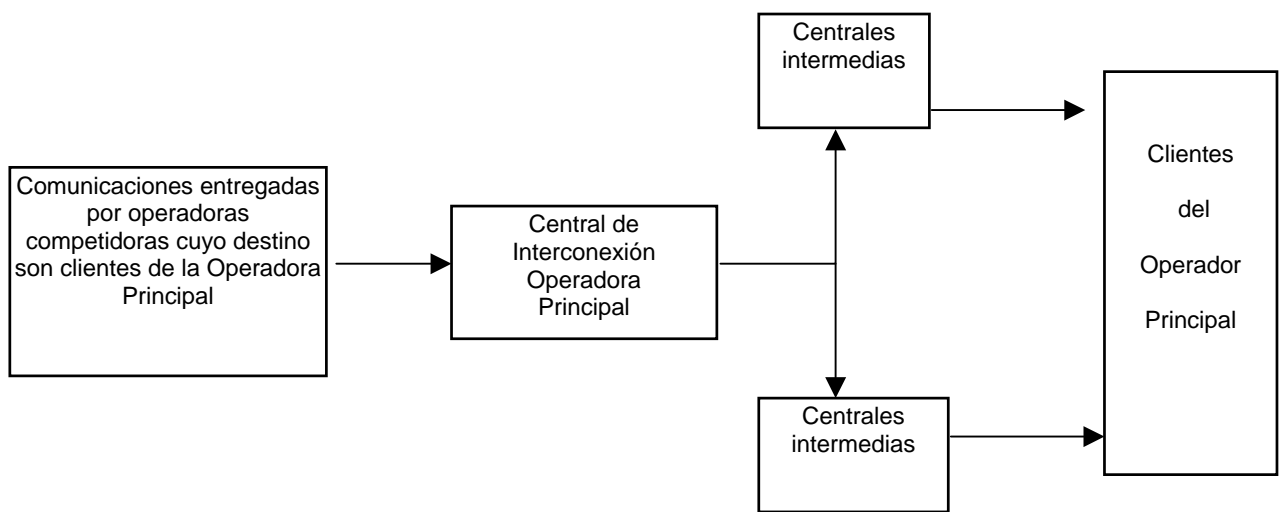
Comunicaciones entregadas por operadoras competidoras cuyo destino son clientes de la Operadora Principal

Central de Interconexión Operadora Principal

Centrales intermedias

Centrales intermedias

Clientes

del

Operador

Principal